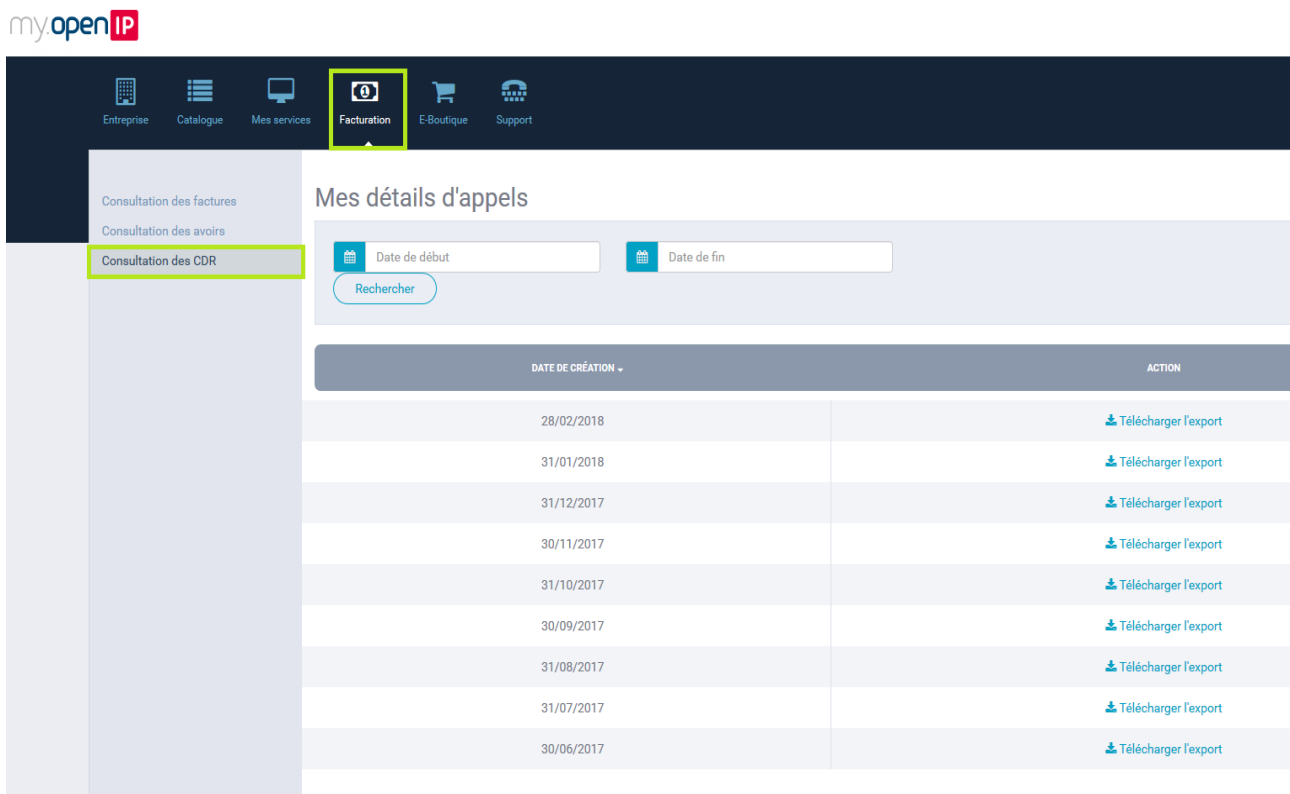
my.openIP

Entreprise Catalogue Mes services Facturation E-Boutique Support

Consultation des factures
Consultation des avoirs
Consultation des CDR

Mes détails d'appels

Date de début
Date de fin
Rechercher

| DATE DE CRÉATION | ACTION |
|---|---|
| 28/02/2018 | Télécharger l'export |
| 31/01/2018 | Télécharger l'export |
| 31/12/2017 | Télécharger l'export |
| 30/11/2017 | Télécharger l'export |
| 31/10/2017 | Télécharger l'export |
| 30/09/2017 | Télécharger l'export |
| 31/08/2017 | Télécharger l'export |
| 31/07/2017 | Télécharger l'export |
| 30/06/2017 | Télécharger l'export |